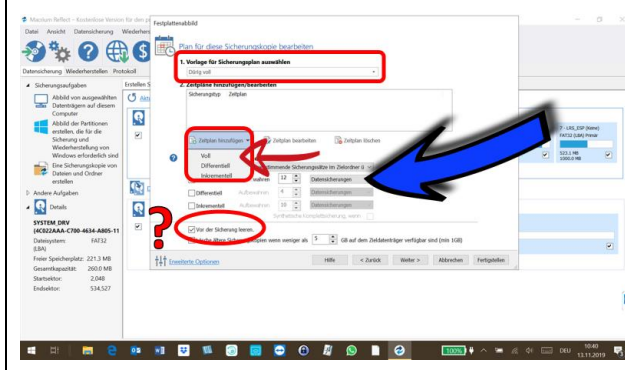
Macrium Reflect - Kostenlose Version für den p

Datei Ansicht Datensicherung Wiederhers

Datensicherung Wiederherstellen Protokoll

Sicherungsaufgaben

Abbild von ausgewählten Datenträgern auf diesem Computer

Abbild der Partitionen erstellen, die für die Sicherung und Wiederherstellung von Windows erforderlich sind

Eine Sicherungskopie von Dateien und Ordnern erstellen

Andere Aufgaben

Details

SYSTEM_DRV
(4C022AAA-C700-4634-A805-11

Dateisystem FAT32
(LBA)

Freier Speicherplatz: 221,3 MB
Gesamtkapazität: 260,0 MB
Startsektor: 2.048
Endsektor: 534.527

Erstellen S

Festplattenabbild

Plan für diese Sicherungskopie bearbeiten

1. Vorlage für Sicherungsplan auswählen

Dialog voll

2. Zeitpläne hinzufügen/bearbeiten

Sicherungstyp Zeitplan

Zeitplan hinzufügen Zeitplan bearbeiten Zeitplan löschen

Voll
Differentiell
Inkrementell

stimmende Sicherungssätze im Zielordner ü

ahren 12 Datensicherungen

Differentiell Aufbewahren 4 Datensicherungen

Inkrementell Aufbewahren 10 Datensicherungen

Synthetische Komplettsicherung, wenn

Vor der Sicherung leeren

Ältere Sicherungskopien wenn weniger als 5 GB auf dem Zieldatenträger verfügbar sind (min 1GB)

Erweiterte Optionen

Hilfe < Zurück Weiter > Abbrechen Fertigstellen

7 - LXS_ESP (Keine)
FAT32 (LBA) Primär
523,1 MB
1000,0 MB

100%

DEU 10:40
13.11.2019